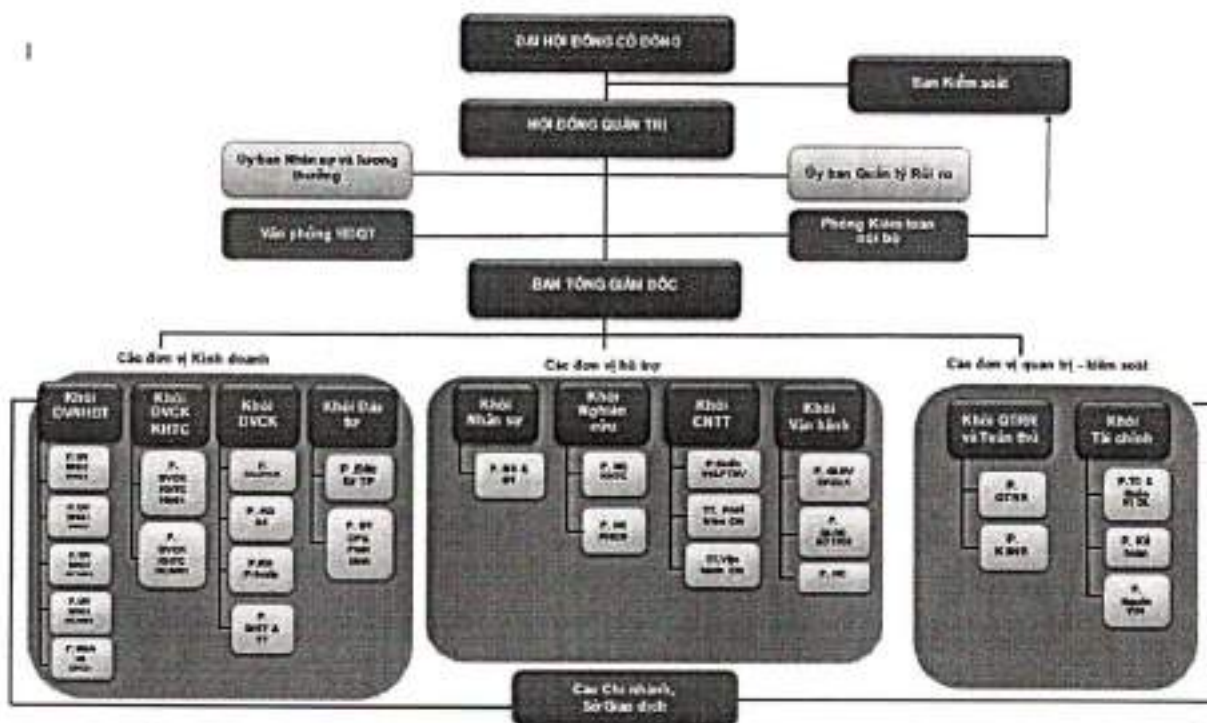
ĐẠI HỘI ĐỒNG CỔ ĐÔNG

Ban Kiểm soát

HỘI ĐỒNG QUẢN TRỊ

Ủy ban Nhân sự và lương thưởng

Ủy ban Quản lý Rủi ro

Văn phòng HĐQT

Phòng Kiểm toán nội bộ

BAN TỔNG GIÁM ĐỐC

Các đơn vị Kinh doanh

Các đơn vị hỗ trợ

Các đơn vị quản trị - kiểm soát

Khối DVNHĐT

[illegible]

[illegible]

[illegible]

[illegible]

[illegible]

Khối DVCK KHTC

P. DVCK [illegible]

P. DVCK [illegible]

Khối DVCK

P. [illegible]

P. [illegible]

P. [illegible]

P. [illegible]

Khối Đầu tư

P. Đầu tư TP

P. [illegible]

Khối Nhân sự

P. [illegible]

Khối Nghiên cứu

P. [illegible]

P. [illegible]

Khối CNTT

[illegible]

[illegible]

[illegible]

Khối Vận hành

P. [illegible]

P. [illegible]

P. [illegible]

Khối QTRR và Tuân thủ

P. QTRR

P. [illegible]

Khối Tài chính

P. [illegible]

P. Kế toán

P. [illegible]

Các Chi nhánh, Sở Giao dịch